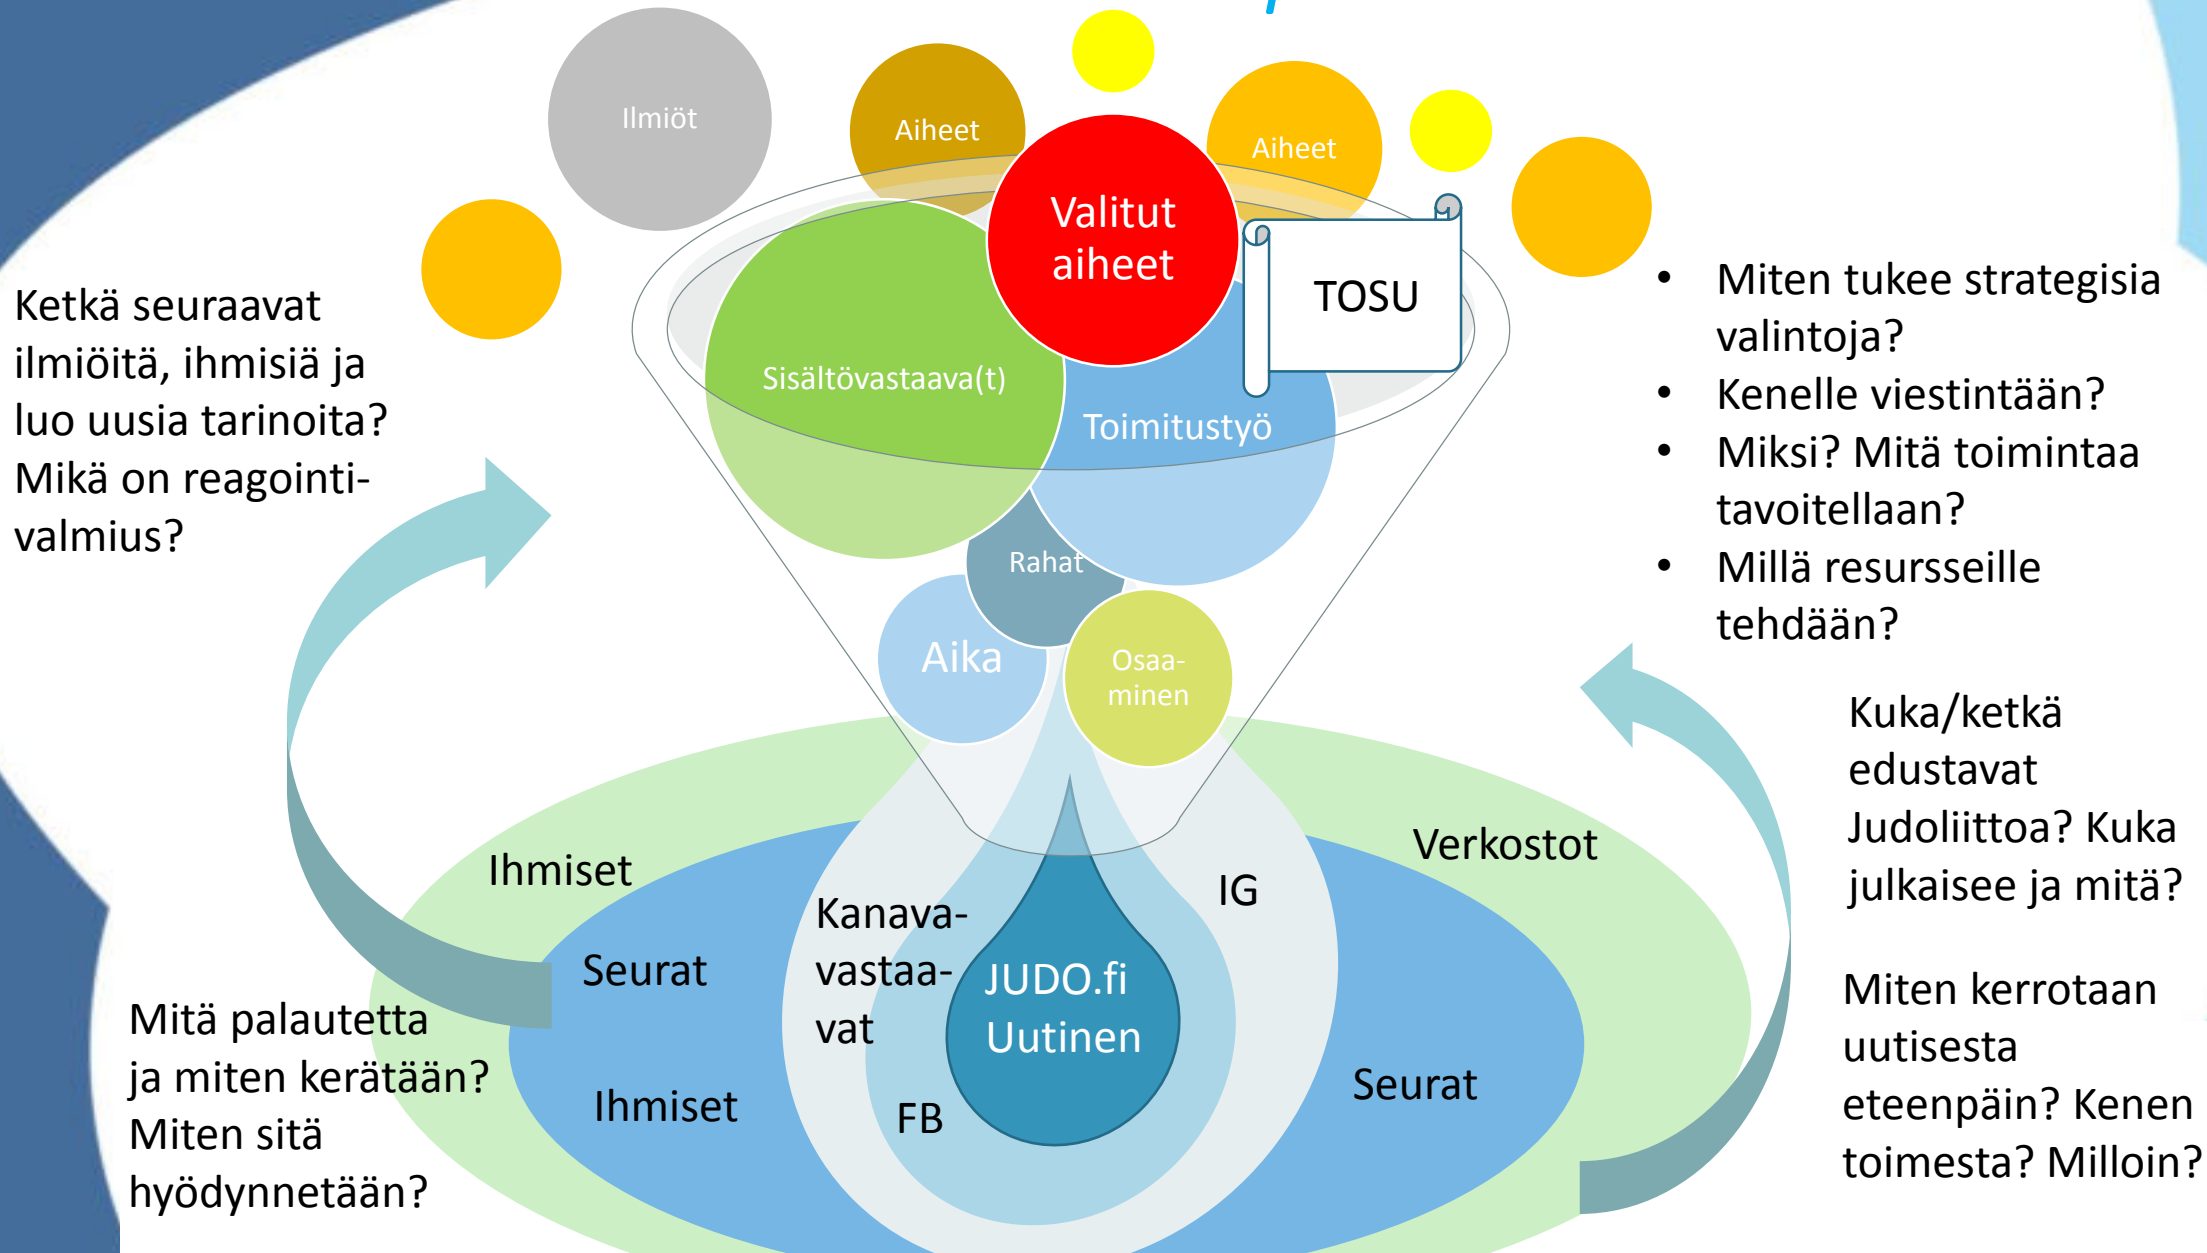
Ilmiöt

Aiheet

Aiheet

Valitut aiheet

TOSU

Sisältövastaava(t)

Toimitustyö

Rahat

Aika

Osaaminen

Ketkä seuraavat ilmiöitä, ihmisiä ja luo uusia tarinoita? Mikä on reagointivalmius?

- Miten tukee strategisia valintoja?
- Kenelle viestintään?
- Miksi? Mitä toimintaa tavoitellaan?
- Millä resursseille tehdään?

Kuka/ketkä edustavat Judoliittoa? Kuka julkaisee ja mitä?

Ihmiset

Verkostot

Seurat

Kanavavastaavat

IG

JUDO.fi Uutinen

FB

Ihmiset

Seurat

Mitä palautetta ja miten kerätään? Miten sitä hyödynnetään?

Miten kerrotaan uutisesta eteenpäin? Kenen toimesta? Milloin?